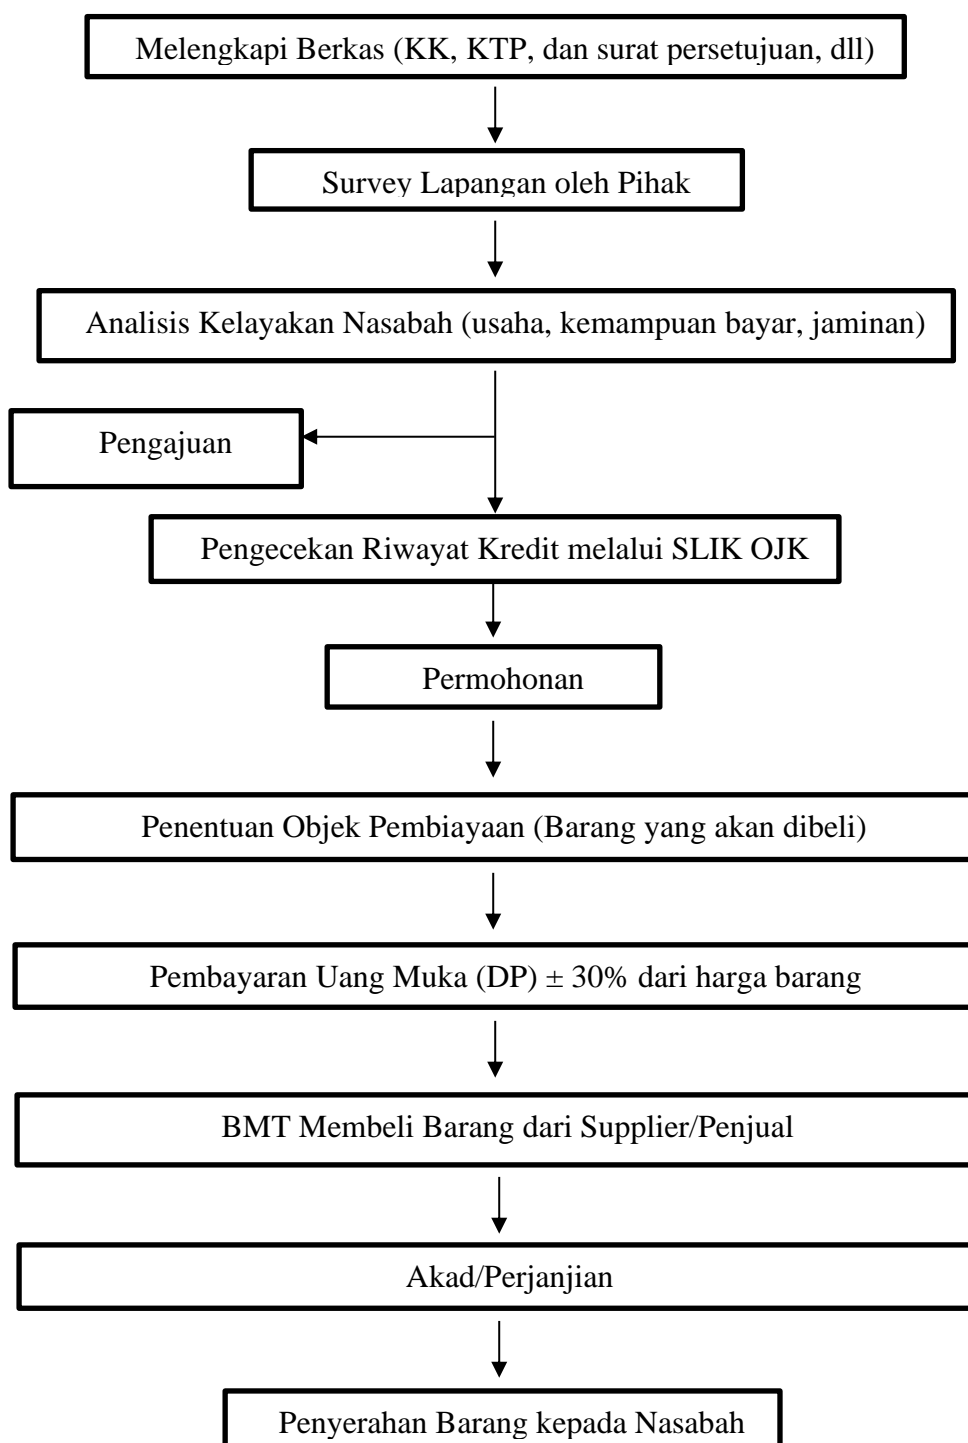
Melengkapi Berkas (KK, KTP, dan surat persetujuan, dll)

Survey Lapangan oleh Pihak

Analisis Kelayakan Nasabah (usaha, kemampuan bayar, jaminan)

Pengajuan

Pengecekan Riwayat Kredit melalui SLIK OJK

Permohonan

Penentuan Objek Pembiayaan (Barang yang akan dibeli)

Pembayaran Uang Muka (DP) $\pm$ 30% dari harga barang

BMT Membeli Barang dari Supplier/Penjual

Akad/Perjanjian

Penyerahan Barang kepada Nasabah